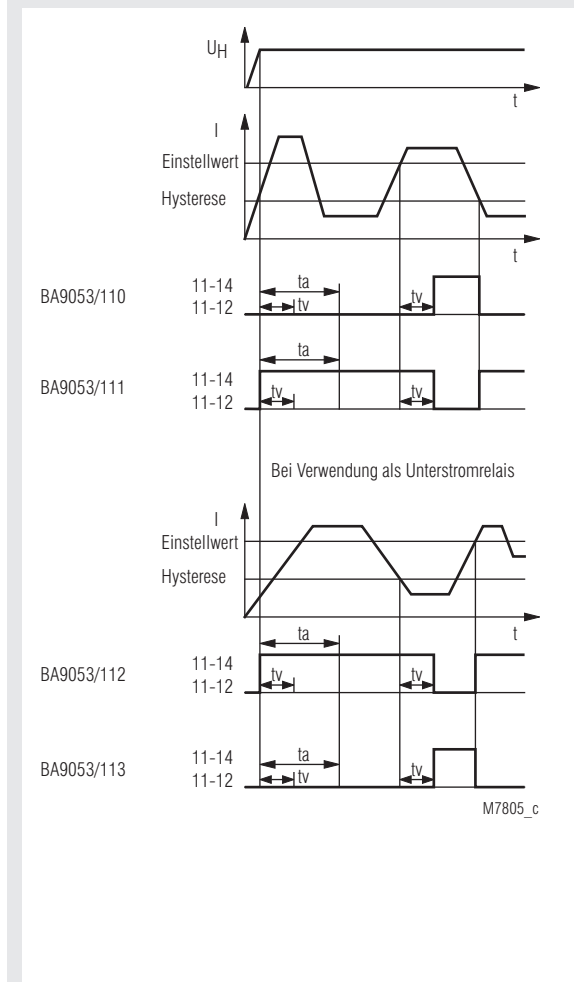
$U_H$

t

I

Einstellwert

Hysterese

t

BA9053/110

11-14
11-12

ta
tv
tv

BA9053/111

11-14
11-12

ta
tv
tv

Bei Verwendung als Unterstromrelais

I

Einstellwert

Hysterese

t

BA9053/112

11-14
11-12

ta
tv
tv

BA9053/113

11-14
11-12

ta
tv
tv

M7805_c